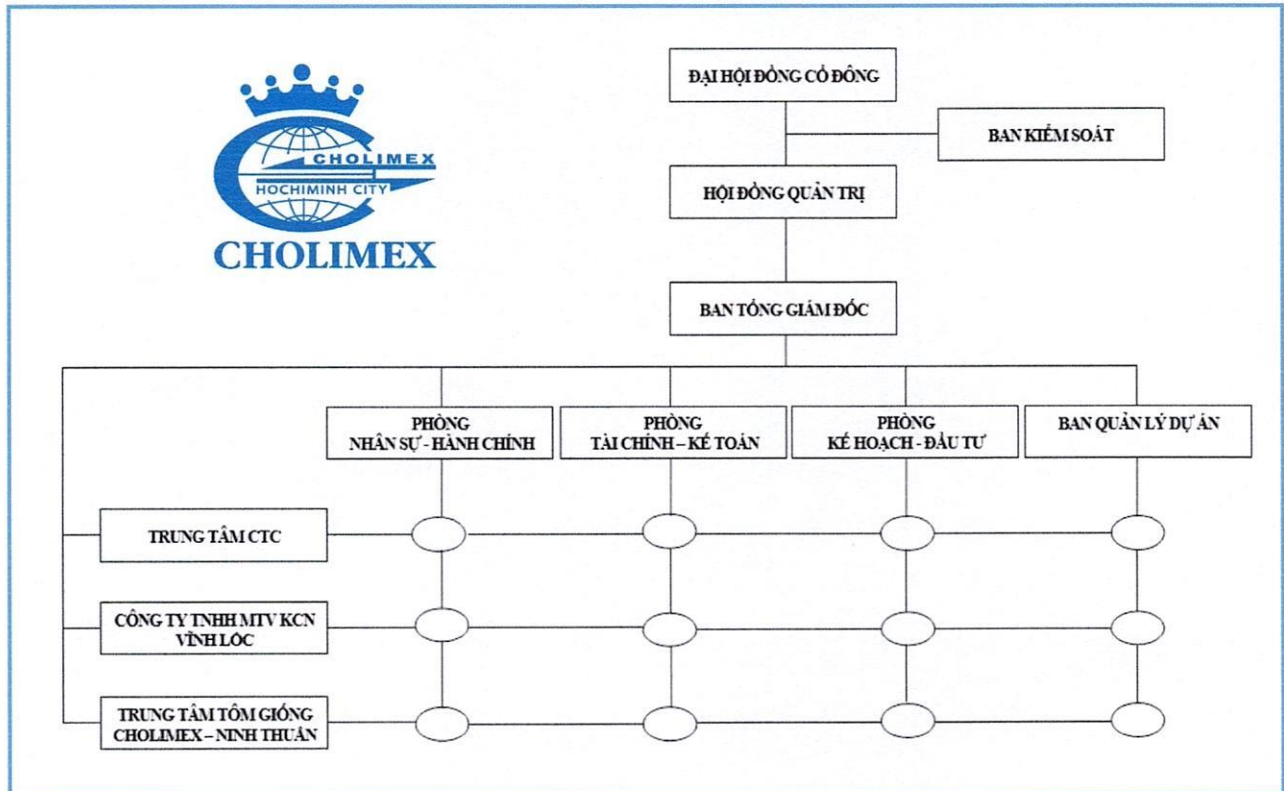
CHOLIMEX
HOCHIMINH CITY
CHOLIMEX

ĐẠI HỘI ĐỒNG CỔ ĐÔNG

BAN KIỂM SOÁT

HỘI ĐỒNG QUẢN TRỊ

BAN TỔNG GIÁM ĐỐC

PHÒNG NHÂN SỰ - HÀNH CHÍNH

PHÒNG TÀI CHÍNH – KẾ TOÁN

PHÒNG KẾ HOẠCH - ĐẦU TƯ

BAN QUẢN LÝ DỰ ÁN

TRUNG TÂM CTC

CÔNG TY TNHH MTV KCN VĨNH LỘC

TRUNG TÂM TÔM GIỐNG CHOLIMEX – NINH THUẬN